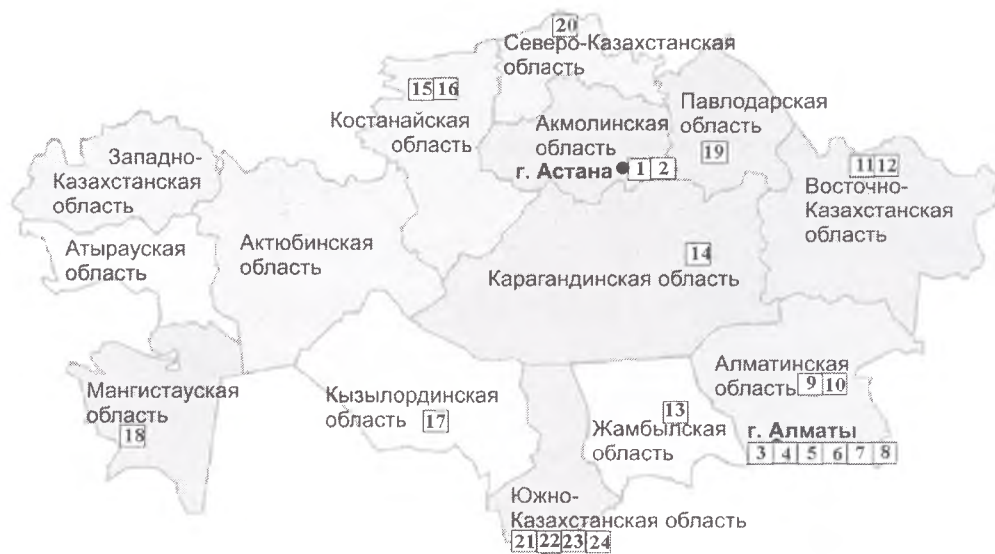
20
Северо-Казахстанская область

15 16
Костанайская область

Акмолинская область

Павлодарская область
19

Западно-Казахстанская область

г. Астана 1 2

11 12
Восточно-Казахстанская область

Атырауская область

Актюбинская область

14
Карагандинская область

Алматинская область 9 10

Мангистауская область
18

Кызылординская область 17

13
Жамбылская область

г. Алматы
3 4 5 6 7 8

Южно-Казахстанская область
21 22 23 24